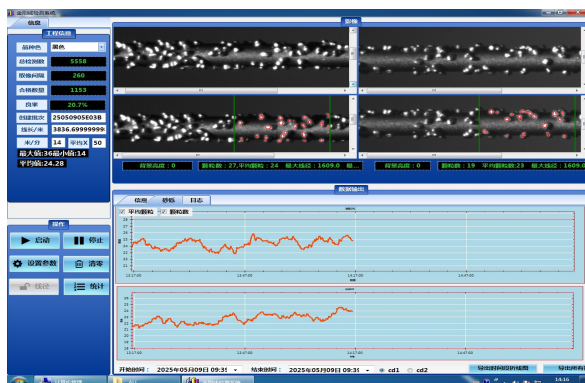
金刚线检测系统

信息

工程信息

晶种色 黑色

总检测数 5558

颗粒间隔 260

合格数量 1153

良率 20.7%

创建批次 2505090SE03B

线长/米 3836.69999999

米/分 14 平均X 50

最大值:36最小值:14

平均值:24.28

影像

背景亮度：0 颗粒数：27 平均颗粒：24 最大线径：1609.0

背景亮度：0 颗粒数：19 平均颗粒数：23 最大线径：1609.0

数据输出

信息 砂粒 日志

平均颗粒 颗粒数

操作

启动 停止

设置参数 清零

线径 统计

开始时间： 2025年05月09日 09:31 结束时间： 2025年05月09日 09:31 cd1 cd2

导出时间段折线图 导出所有